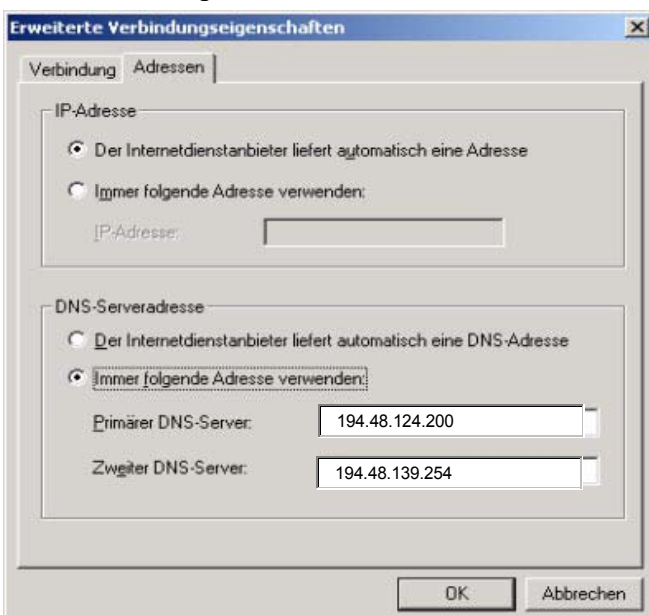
Erweiterte Verbindungseigenschaften

×

Verbindung | Adressen

IP-Adresse

Der Internetdienstanbieter liefert automatisch eine Adresse

Immer folgende Adresse verwenden:

IP-Adresse:

DNS-Serveradresse

Der Internetdienstanbieter liefert automatisch eine DNS-Adresse

Immer folgende Adresse verwenden:

Primärer DNS-Server: 194.48.124.200

Zweiter DNS-Server: 194.48.139.254

OK

Abbrechen